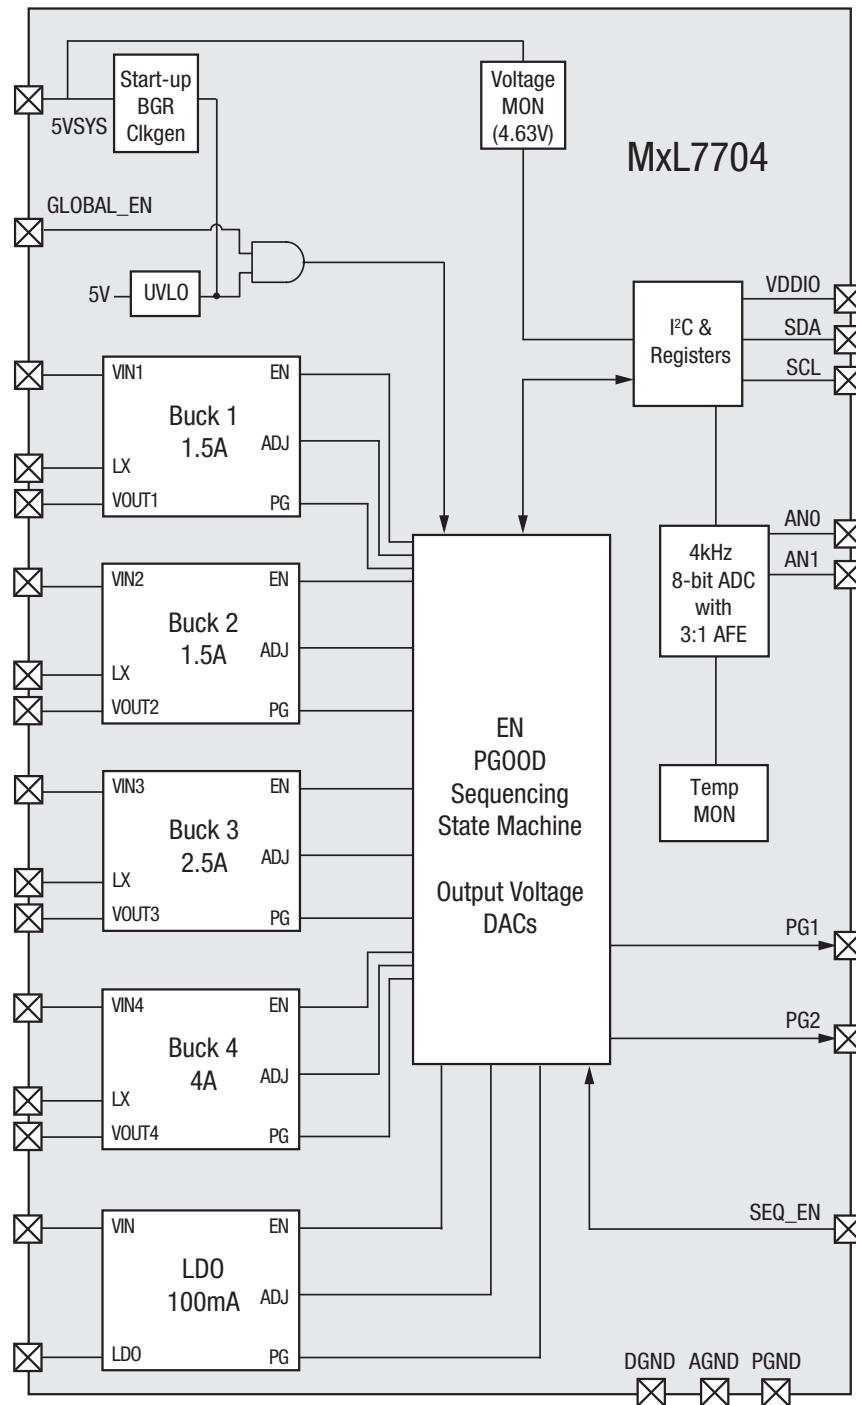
Start-up
BGR
Clkgen

5VSYS

Voltage
MON
(4.63V)

MxL7704

GLOBAL_EN

5V

UVLO

VDDIO

$I^2C$ &
Registers

SDA

SCL

VIN1

EN

Buck 1
1.5A

ADJ

LX

VOUT1

PG

AN0

AN1

4kHz
8-bit ADC
with
3:1 AFE

VIN2

EN

Buck 2
1.5A

ADJ

LX

VOUT2

PG

EN
PGOOD
Sequencing
State Machine

Output Voltage
DACs

VIN3

EN

Buck 3
2.5A

ADJ

LX

VOUT3

PG

Temp
MON

PG1

VIN4

EN

Buck 4
4A

ADJ

LX

VOUT4

PG

PG2

VIN

EN

LDO
100mA

ADJ

LDO

PG

SEQ_EN

DGND AGND PGND